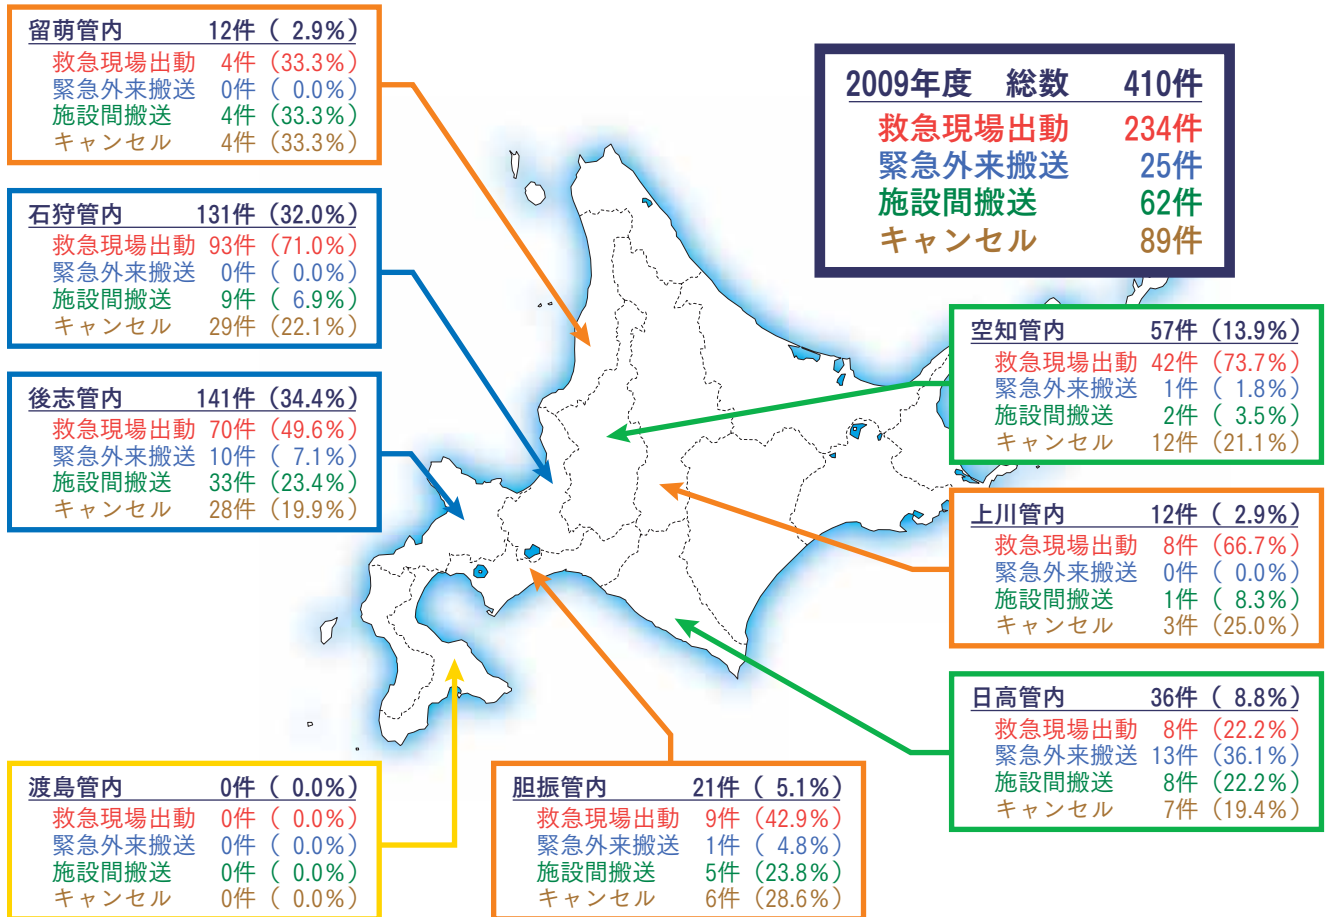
留萌管内 12件（ 2.9%）
救急現場出動 4件（33.3%）
緊急外来搬送 0件（ 0.0%）
施設間搬送 4件（33.3%）
キャンセル 4件（33.3%）

2009年度 総数 410件
救急現場出動 234件
緊急外来搬送 25件
施設間搬送 62件
キャンセル 89件

石狩管内 131件（32.0%）
救急現場出動 93件（71.0%）
緊急外来搬送 0件（ 0.0%）
施設間搬送 9件（ 6.9%）
キャンセル 29件（22.1%）

空知管内 57件（13.9%）
救急現場出動 42件（73.7%）
緊急外来搬送 1件（ 1.8%）
施設間搬送 2件（ 3.5%）
キャンセル 12件（21.1%）

後志管内 141件（34.4%）
救急現場出動 70件（49.6%）
緊急外来搬送 10件（ 7.1%）
施設間搬送 33件（23.4%）
キャンセル 28件（19.9%）

上川管内 12件（ 2.9%）
救急現場出動 8件（66.7%）
緊急外来搬送 0件（ 0.0%）
施設間搬送 1件（ 8.3%）
キャンセル 3件（25.0%）

日高管内 36件（ 8.8%）
救急現場出動 8件（22.2%）
緊急外来搬送 13件（36.1%）
施設間搬送 8件（22.2%）
キャンセル 7件（19.4%）

渡島管内 0件（ 0.0%）
救急現場出動 0件（ 0.0%）
緊急外来搬送 0件（ 0.0%）
施設間搬送 0件（ 0.0%）
キャンセル 0件（ 0.0%）

胆振管内 21件（ 5.1%）
救急現場出動 9件（42.9%）
緊急外来搬送 1件（ 4.8%）
施設間搬送 5件（23.8%）
キャンセル 6件（28.6%）